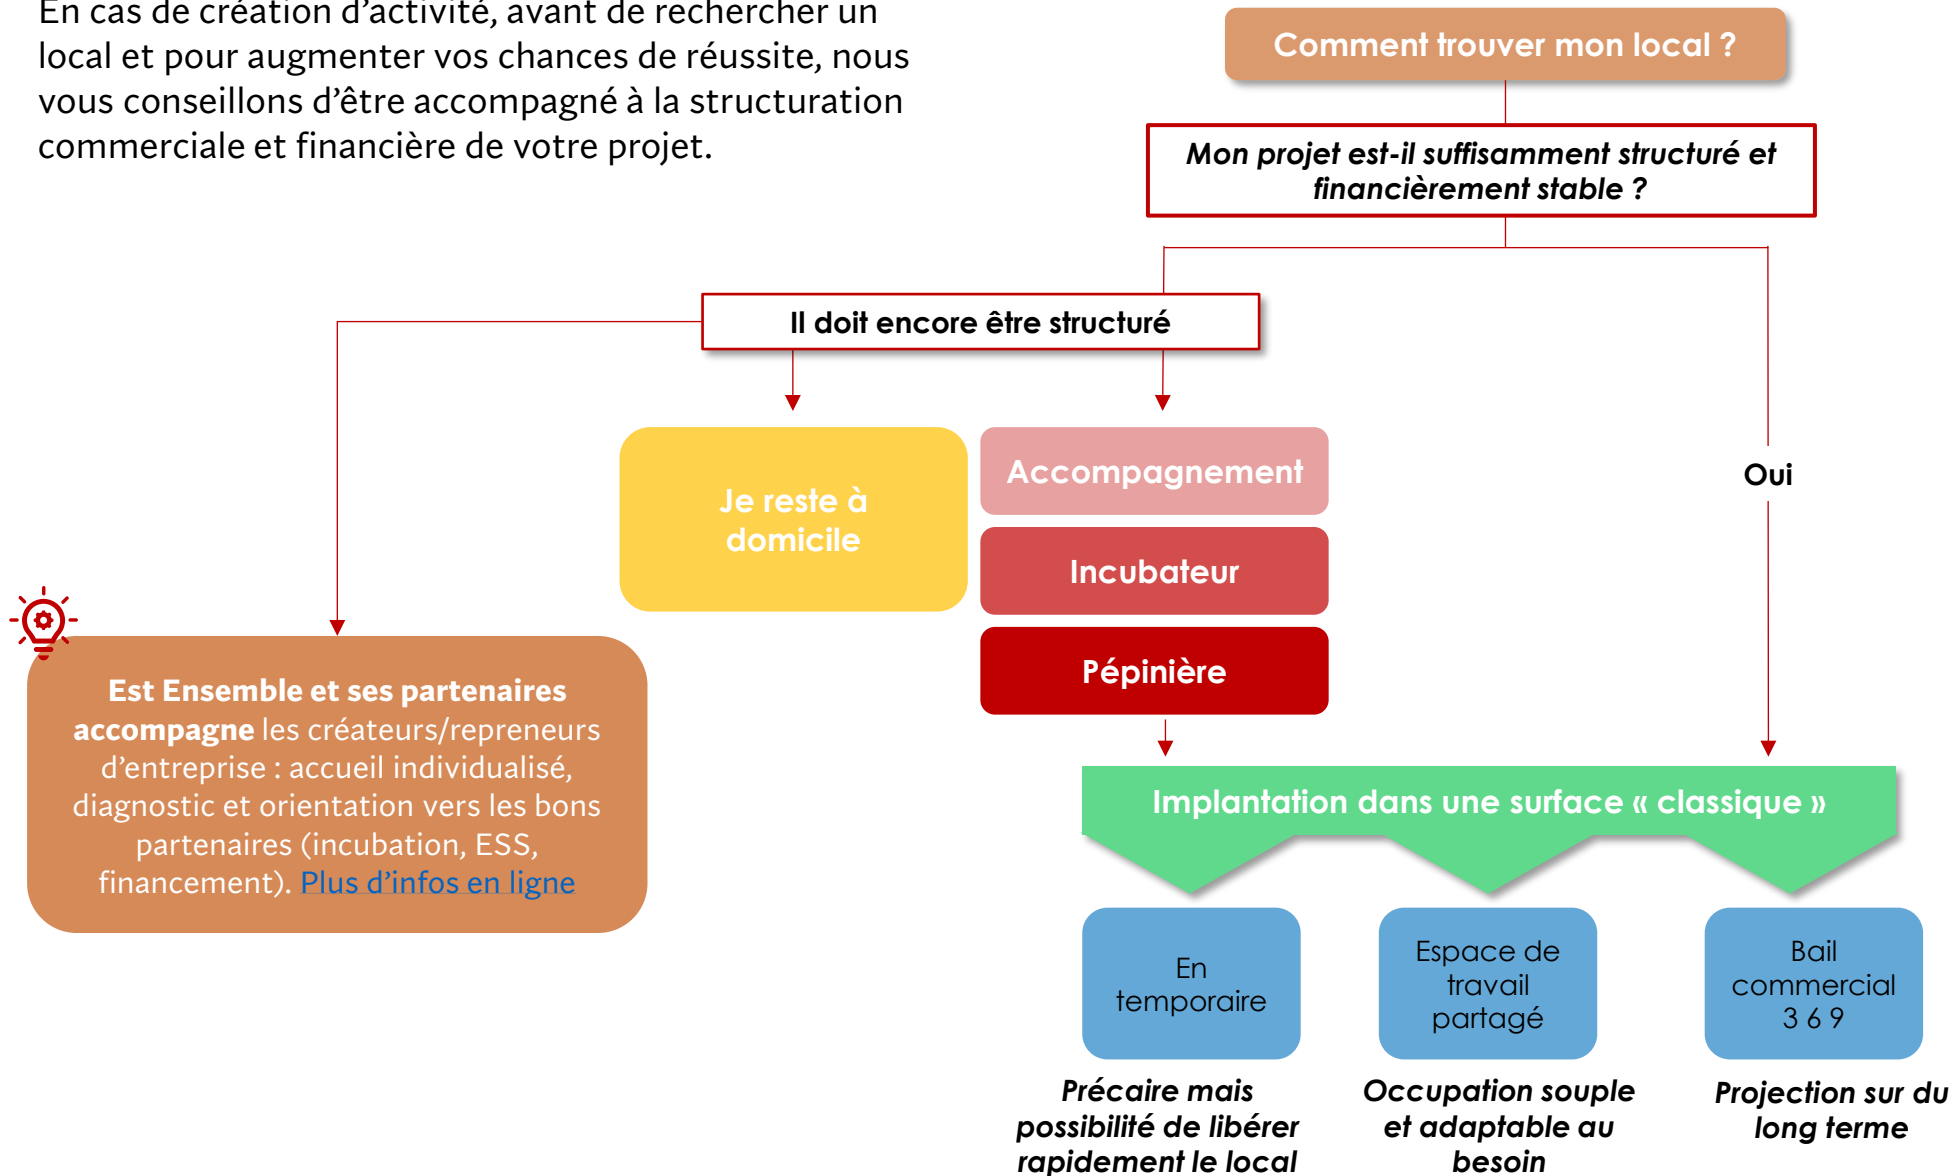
En cas de création d'activité, avant de rechercher un local et pour augmenter vos chances de réussite, nous vous conseillons d'être accompagné à la structuration commerciale et financière de votre projet.

Comment trouver mon local ?

Mon projet est-il suffisamment structuré et financièrement stable ?

Il doit encore être structuré

Oui

Je reste à domicile

Accompagnement

Incubateur

Pépinière

Est Ensemble et ses partenaires accompagne les créateurs/repreneurs d'entreprise : accueil individualisé, diagnostic et orientation vers les bons partenaires (incubation, ESS, financement). Plus d'infos en ligne

Implantation dans une surface « classique »

En temporaire

Espace de travail partagé

Bail commercial 3 6 9

Précaire mais possibilité de libérer rapidement le local

Occupation souple et adaptable au besoin

Projection sur du long terme